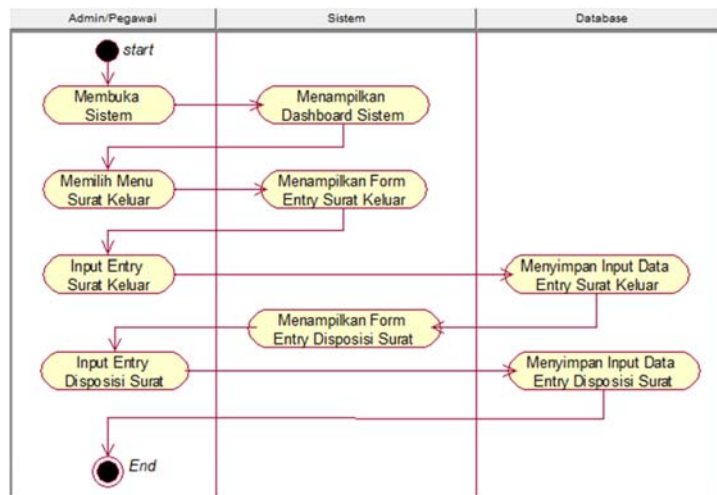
| Admin/Pegawai | Sistem | Database |
|---|---|---|

start

Membuka Sistem

Menampilkan Dashboard Sistem

Memilih Menu Surat Keluar

Menampilkan Form Entry Surat Keluar

Input Entry Surat Keluar

Menyimpan Input Data Entry Surat Keluar

Menampilkan Form Entry Disposisi Surat

Input Entry Disposisi Surat

Menyimpan Input Data Entry Disposisi Surat

End